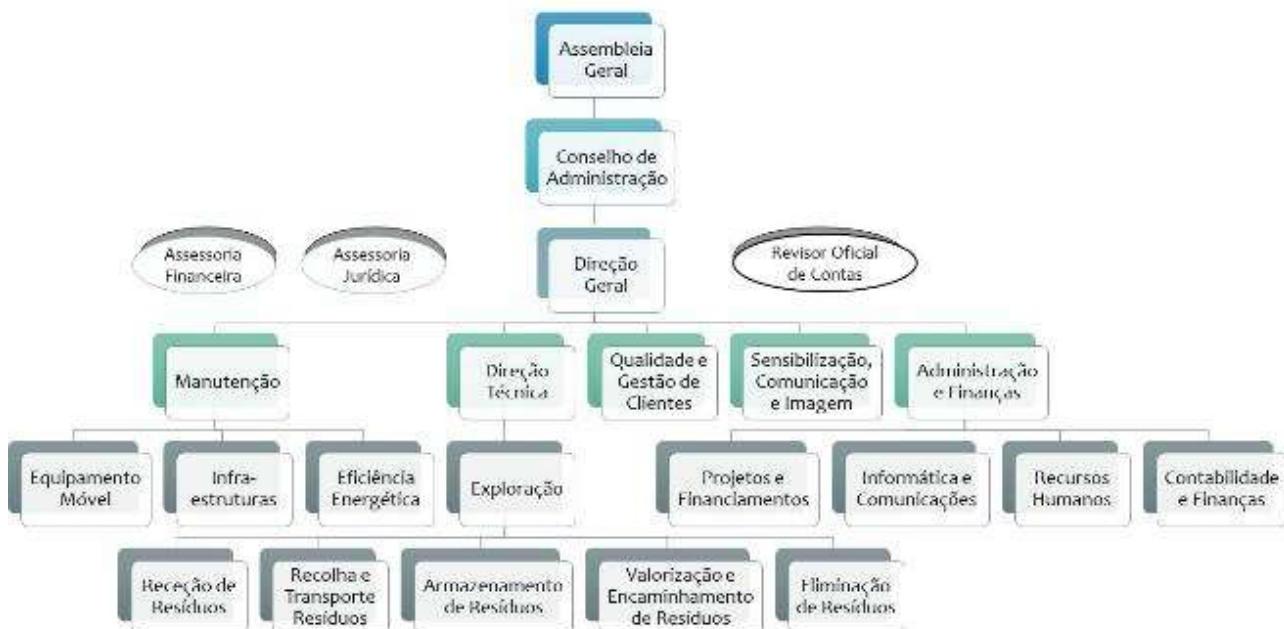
Assembleia Geral

Conselho de Administração

Assessoria Financeira

Assessoria Jurídica

Direção Geral

Revisor Oficial de Contas

Manutenção

Direção Técnica

Qualidade e Gestão de Clientes

Sensibilização, Comunicação e Imagem

Administração e Finanças

Equipamento Móvel

Infra-estruturas

Eficiência Energética

Exploração

Projetos e Financiamentos

Informática e Comunicações

Recursos Humanos

Contabilidade e Finanças

Receção de Resíduos

Recolha e Transporte Resíduos

Armazenamento de Resíduos

Valorização e Encaminhamento de Resíduos

Eliminação de Resíduos